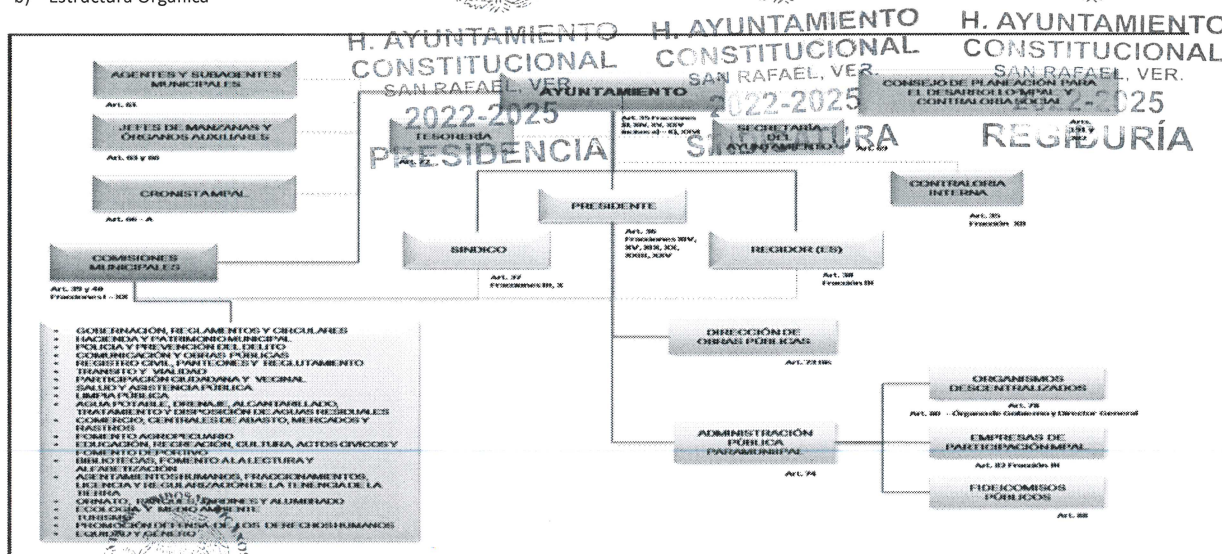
b) Estructura Orgánica

H. AYUNTAMIENTO CONSTITUCIONAL SAN RAFAEL, VER. 2022-2025 PRESIDENCIA

H. AYUNTAMIENTO CONSTITUCIONAL SAN RAFAEL, VER. 2022-2025 SINDICATURA

H. AYUNTAMIENTO CONSTITUCIONAL SAN RAFAEL, VER. 2022-2025 REGIDURÍA

AGENTES Y SUBAGENTES MUNICIPALES
Art. 61

JEFES DE MANZANAS Y ÓRGANOS AUXILIARES
Art. 65 y 66

CRONISTA MPAL
Art. 66 - A

COMISIONES MUNICIPALES
Art. 39 y 40 Fracciones I - XX

AYUNTAMIENTO
Art. 35 Fracciones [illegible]

TESORERÍA

SECRETARÍA DEL AYUNTAMIENTO
Art. 69

CONSEJO DE PLANEACIÓN PARA EL DESARROLLO MPAL Y CONTRALORÍA SOCIAL
Arts. 191 y 192

CONTRALORÍA INTERNA
Art. 35 Fracción XX

PRESIDENTE
Art. 36 Fracciones XIV, XV, XIX, XX, XXIII, XXV

SINDICO
Art. 37 Fracciones III, X

REGIDOR (ES)
Art. 38 Fracción III

DIRECCIÓN DE OBRAS PÚBLICAS
Art. 73 Bis

ADMINISTRACIÓN PÚBLICA PARAMUNICIPAL
Art. 74

ORGANISMOS DESCENTRALIZADOS
Art. 75
Art. 80 - Órgano de Gobierno y Director General

EMPRESAS DE PARTICIPACIÓN MPAL
Art. 82 Fracción III

FIDEICOMISOS PÚBLICOS
Art. 88

GOBERNACIÓN, REGLAMENTOS Y CIRCULARES
HACIENDA Y PATRIMONIO MUNICIPAL
POLICÍA Y PREVENCIÓN DEL DELITO
COMUNICACIÓN Y OBRAS PÚBLICAS
REGISTRO CIVIL, PANTEONES Y RECLUTAMIENTO
TRANSITO Y VIALIDAD
PARTICIPACIÓN CIUDADANA Y VECINAL
SALUD Y ASISTENCIA PÚBLICA
LIMPIA PÚBLICA
AGUA POTABLE, DRENAJE, ALCANTARILLADO, TRATAMIENTO Y DISPOSICIÓN DE AGUAS RESIDUALES
COMERCIO, CENTRALES DE ABASTO, MERCADOS Y RASTROS
FOMENTO AGROPECUARIO
EDUCACIÓN, RECREACIÓN, CULTURA, ACTOS CIVICOS Y FOMENTO DEPORTIVO
BIBLIOTECAS, FOMENTO A LA LECTURA Y ALFABETIZACIÓN
ASENTAMIENTOS HUMANOS, FRACCIONAMIENTOS, LICENCIA Y REGULARIZACIÓN DE LA TENENCIA DE LA TIERRA
ORNATO, PARQUES, JARDINES Y ALUMBRADO
ECOLOGÍA Y MEDIO AMBIENTE
TURISMO
PROMOCIÓN Y DEFENSA DE LOS DERECHOS HUMANOS
EQUIDAD Y GÉNERO